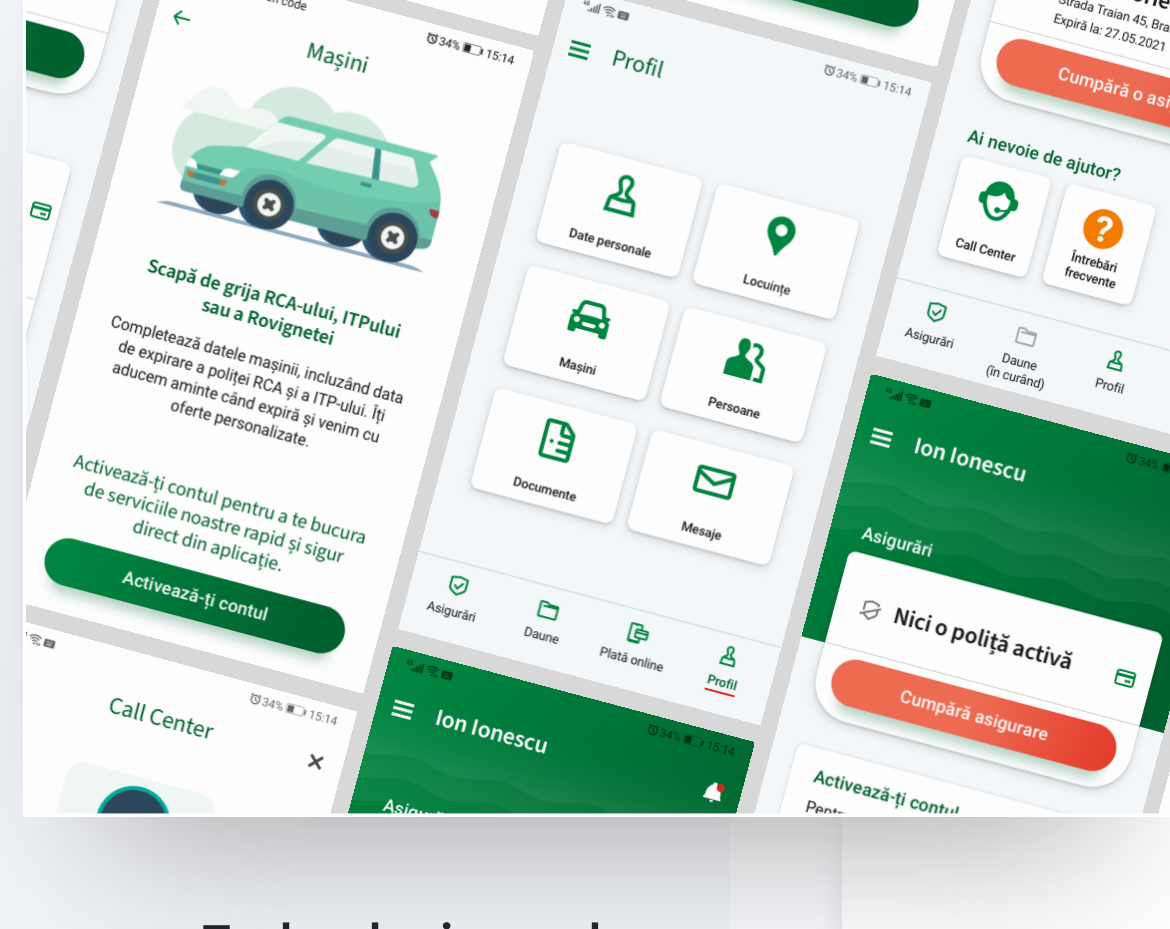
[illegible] code

34% 15:14

Mașini

Scapă de grija RCA-ului, ITPului sau a Rovignetei

Completează datele mașinii, incluzând data de expirare a poliței RCA și a ITP-ului. Îți aducem aminte când expiră și venim cu oferte personalizate.

Activează-ți contul pentru a te bucura de serviciile noastre rapid și sigur direct din aplicație.

Activează-ți contul

Call Center

34% 15:14

Profil

34% 15:14

Date personale

Locuințe

Mașini

Persoane

Documente

Mesaje

Asigurări

Daune

Plată online

Profil

Ion Ionescu

34% 15:14

Asigur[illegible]

Strada Traian 45, Bra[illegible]

Expiră la: 27.05.2021

Cumpără o asi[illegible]

Ai nevoie de ajutor?

Call Center

Întrebări frecvente

Asigurări

Daune (în curând)

Profil

Ion Ionescu

34%

Asigurări

Nici o poliță activă

Cumpără asigurare

Activează-ți contul

Pentr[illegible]